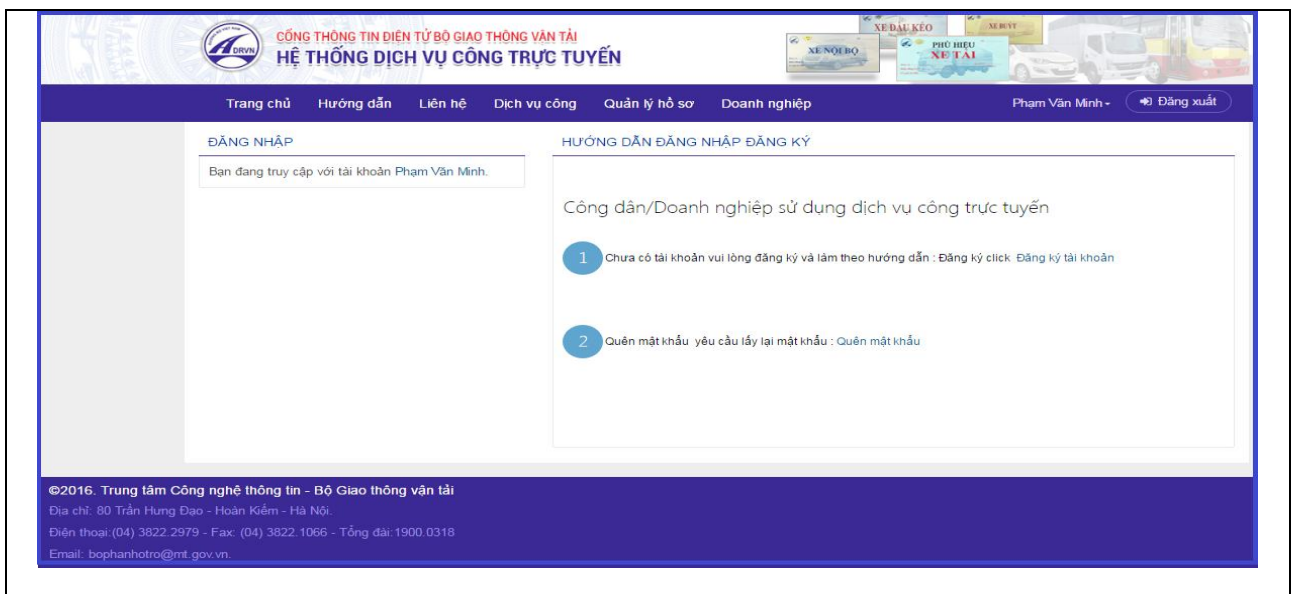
DRVN
CỔNG THÔNG TIN ĐIỆN TỬ BỘ GIAO THÔNG VẬN TẢI
HỆ THỐNG DỊCH VỤ CÔNG TRỰC TUYẾN

XE ĐẦU KÉO
XE BUÝT
XE NỘI BỘ
PHÙ HIỆU
XE TẢI

Trang chủ Hướng dẫn Liên hệ Dịch vụ công Quản lý hồ sơ Doanh nghiệp Phạm Văn Minh - Đăng xuất

ĐĂNG NHẬP

Bạn đang truy cập với tài khoản Phạm Văn Minh.

HƯỚNG DẪN ĐĂNG NHẬP ĐĂNG KÝ

Công dân/Doanh nghiệp sử dụng dịch vụ công trực tuyến

1 Chưa có tài khoản vui lòng đăng ký và làm theo hướng dẫn : Đăng ký click Đăng ký tài khoản

2 Quên mật khẩu yêu cầu lấy lại mật khẩu : Quên mật khẩu

©2016. Trung tâm Công nghệ thông tin - Bộ Giao thông vận tải
Địa chỉ: 80 Trần Hưng Đạo - Hoàn Kiếm - Hà Nội.
Điện thoại:(04) 3822.2979 - Fax: (04) 3822.1066 - Tổng đài:1900.0318
Email: bophanhotro@mt.gov.vn.